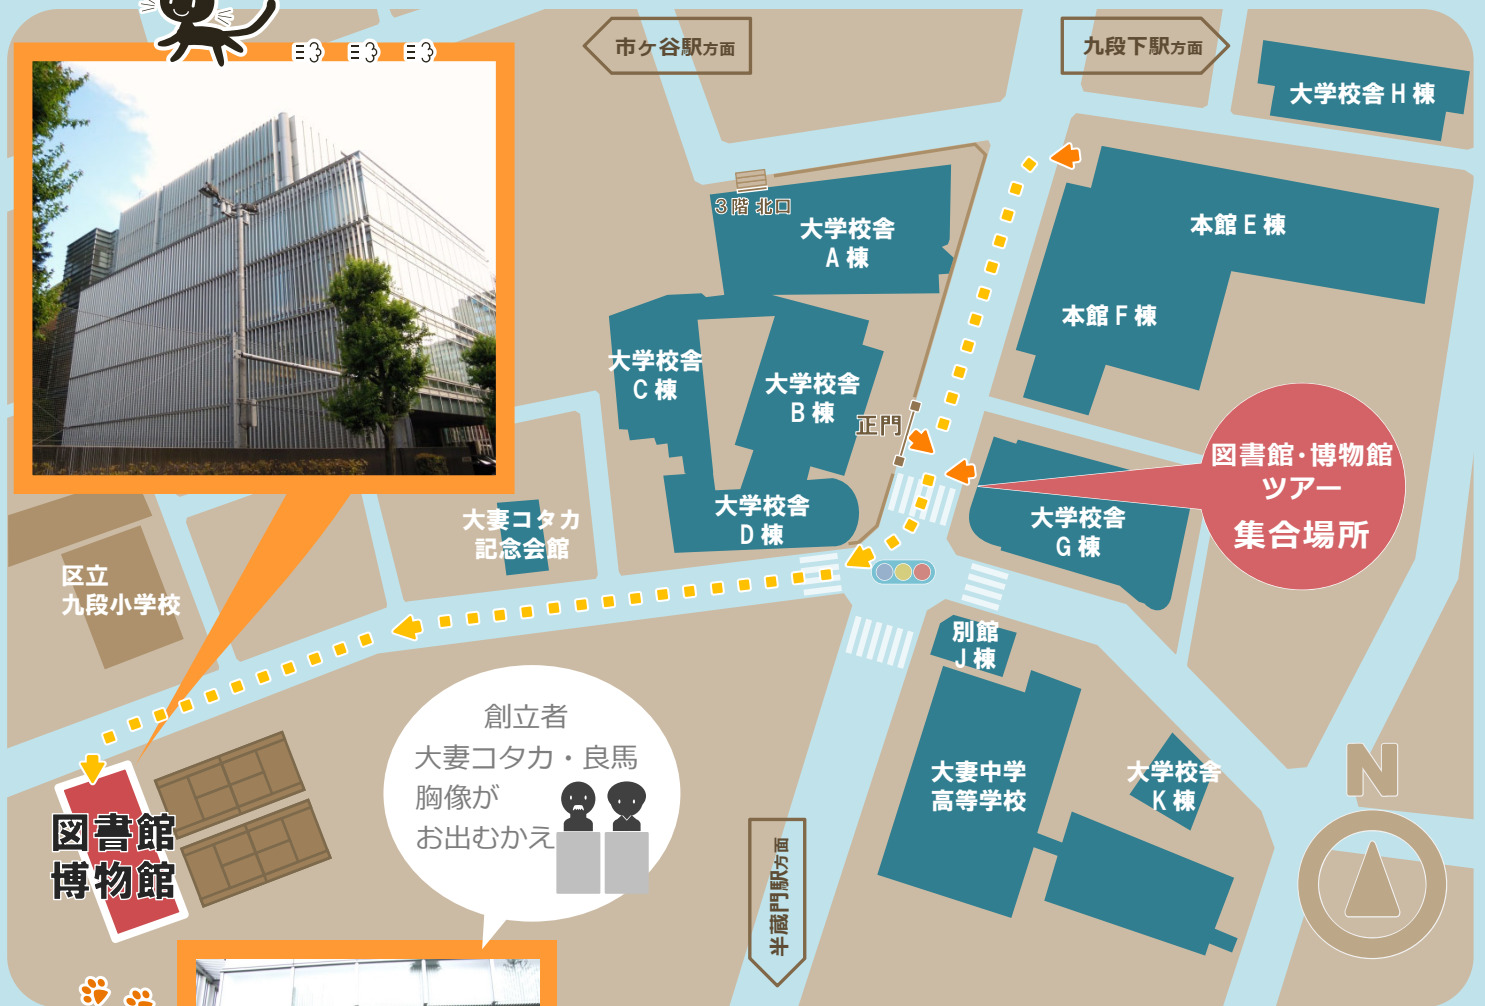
市ケ谷駅方面

九段下駅方面

大学校舎 H 棟

3階 北口

大学校舎 A 棟

本館 E 棟

本館 F 棟

大学校舎 C 棟

大学校舎 B 棟

正門

図書館・博物館 ツアー 集合場所

大学校舎 D 棟

大学校舎 G 棟

大妻コタカ 記念会館

区立 九段小学校

別館 J 棟

創立者 大妻コタカ・良馬 胸像が お出むかえ

大妻中学 高等学校

大学校舎 K 棟

N

図書館 博物館

半蔵門駅方面